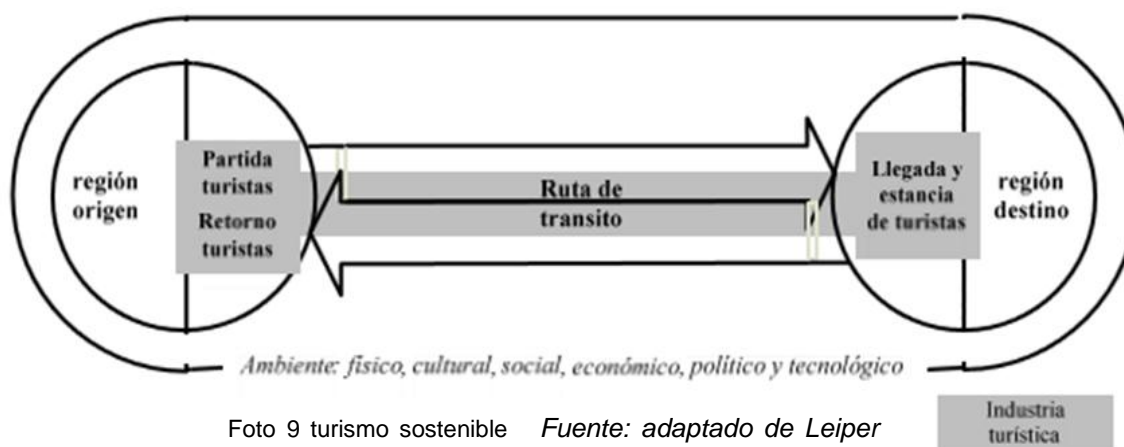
región origen

Partida turistas

Retorno turistas

Ruta de transito

Llegada y estancia de turistas

región destino

Ambiente: fisico, cultural, social, económico, politico y tecnológico

Foto 9 turismo sostenible *Fuente: adaptado de Leiper*

Industria turística